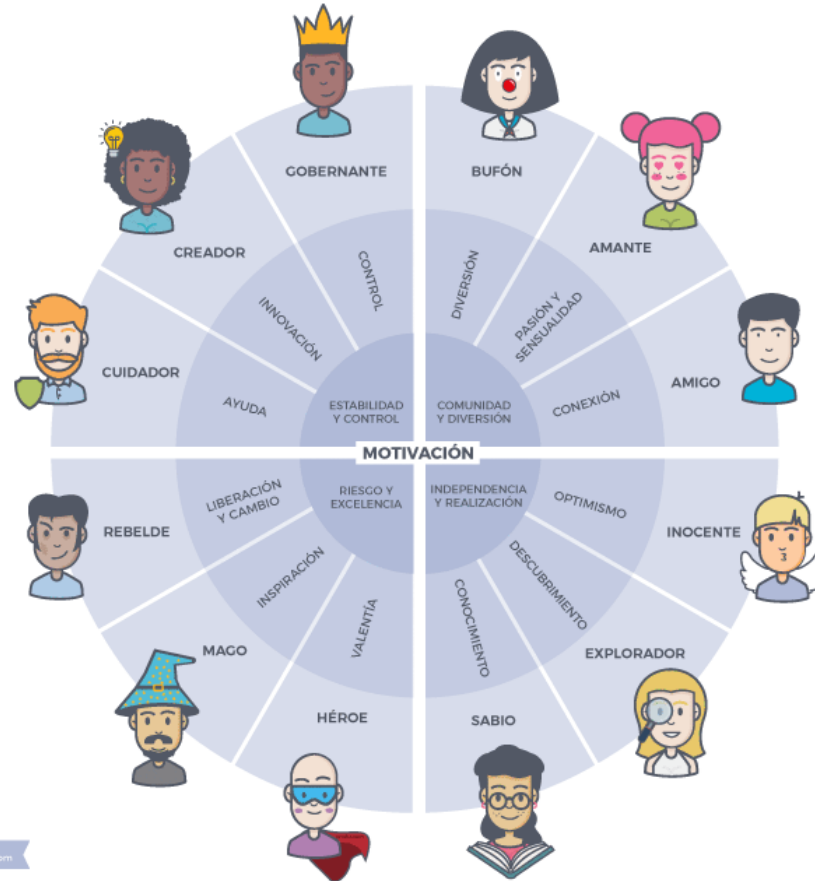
GOBERNANTE

BUFÓN

CREADOR

AMANTE

CONTROL

DIVERSIÓN

INNOVACIÓN

PASIÓN Y SENSUALIDAD

CUIDADOR

AMIGO

AYUDA

ESTABILIDAD Y CONTROL

COMUNIDAD Y DIVERSIÓN

CONEXIÓN

MOTIVACIÓN

LIBERACIÓN Y CAMBIO

RIESGO Y EXCELENCIA

INDEPENDENCIA Y REALIZACIÓN

OPTIMISMO

REBELDE

INOCENTE

INSPIRACIÓN

DESCUBRIMIENTO

VALENTÍA

CONOCIMIENTO

MAGO

EXPLORADOR

HÉROE

SABIO

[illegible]om